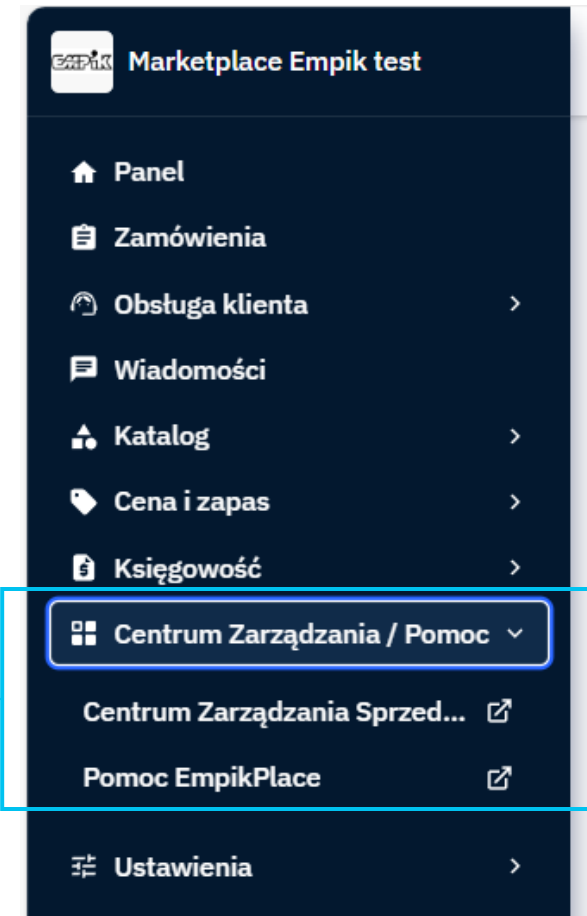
EMPIK

Marketplace Empik test

Panel

Zamówienia

Obsługa klienta

Wiadomości

Katalog

Cena i zapas

Księgowość

Centrum Zarządzania / Pomoc

Centrum Zarządzania Sprzed...

Pomoc EmpikPlace

Ustawienia